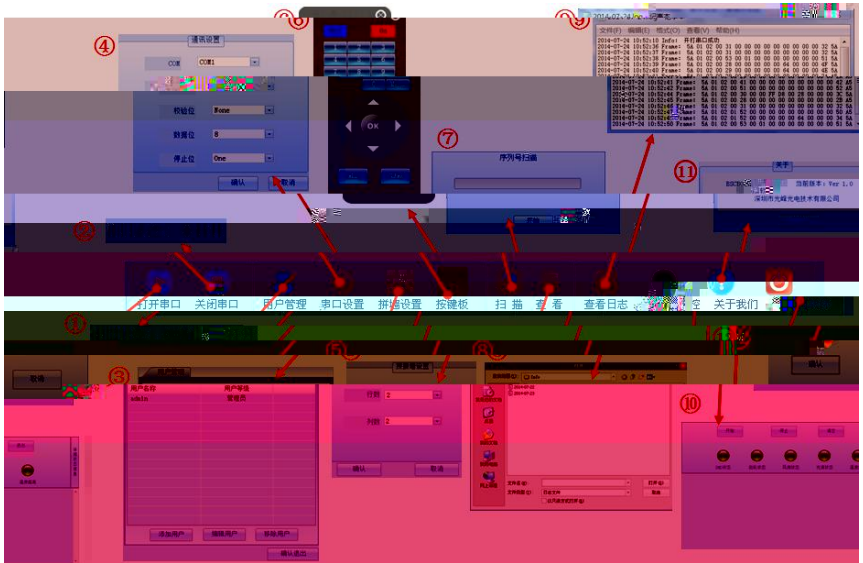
⑥
⑨
④
通讯设置
COM COM1
校验位 None
数据位 8
停止位 One
确认 取消
OK
⑦
序列号扫描
⑪
关于
当前版本：Ver 1.0
深圳市光峰光电技术有限公司
文件(F) 编辑(E) 格式(O) 查看(V) 帮助(H)
2014-07-24 10:52:10 Info: 开打串口成功
2014-07-24 10:52:36 Frame: 5A 01 02 00 31 00 00 00 00 00 00 00 32 5A
2014-07-24 10:52:37 Frame: 5A 01 02 00 53 00 00 00 00 00 00 00 54 5A
2014-07-24 10:52:38 Frame: 5A 01 02 00 50 00 00 00 00 00 00 00 51 5A
2014-07-24 10:52:39 Frame: 5A 01 02 00 63 00 00 00 00 00 00 00 64 5A
2014-07-24 10:52:40 Frame: 5A 01 02 00 29 00 00 00 00 00 00 00 2A 5A
②
打开串口 关闭串口 用户管理 串口设置 拼接设置 按键板 扫 描 查 看 查看日志 关于我们
①
③
⑤
⑧
⑩
取消
确认
用户名称 用户等级
admin 管理员
添加用户 编辑用户 移除用户
确认退出
拼接墙设置
行数 2
列数 2
确认 取消
文件名(N):
文件类型(T): 日志文件
打开(O)
取消
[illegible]